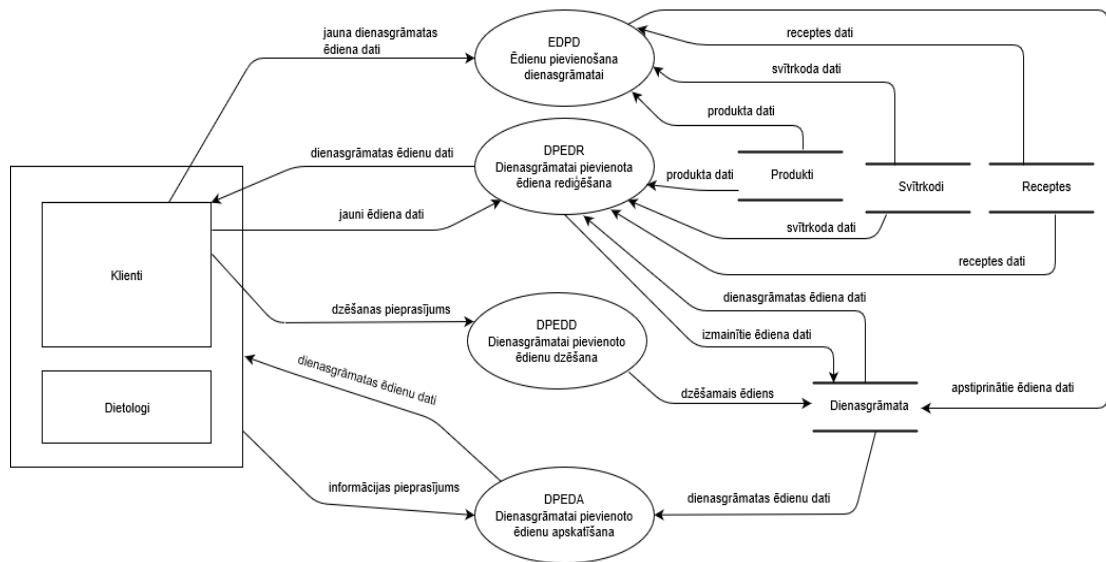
jauna dienasgrāmatas ēdiena dati

EDPD
Ēdienu pievienošana dienasgrāmatai

receptes dati

svītrkoda dati

produkta dati

dienasgrāmatas ēdienu dati

DPEDR
Dienasgrāmatai pievienota ēdiena rediģēšana

produkta dati

Produkti

Svītrkodi

Receptes

jauni ēdiena dati

svītrkoda dati

Klienti

receptes dati

dienasgrāmatas ēdiena dati

dzēšanas pieprasījums

DPEDD
Dienasgrāmatai pievienoto ēdienu dzēšana

izmainītie ēdiena dati

dienasgrāmatas ēdienu dati

dzēšamais ēdiens

apstiprinātie ēdiena dati

Dietologi

Dienasgrāmata

informācijas pieprasījums

DPEDA
Dienasgrāmatai pievienoto ēdienu apskatīšana

dienasgrāmatas ēdienu dati